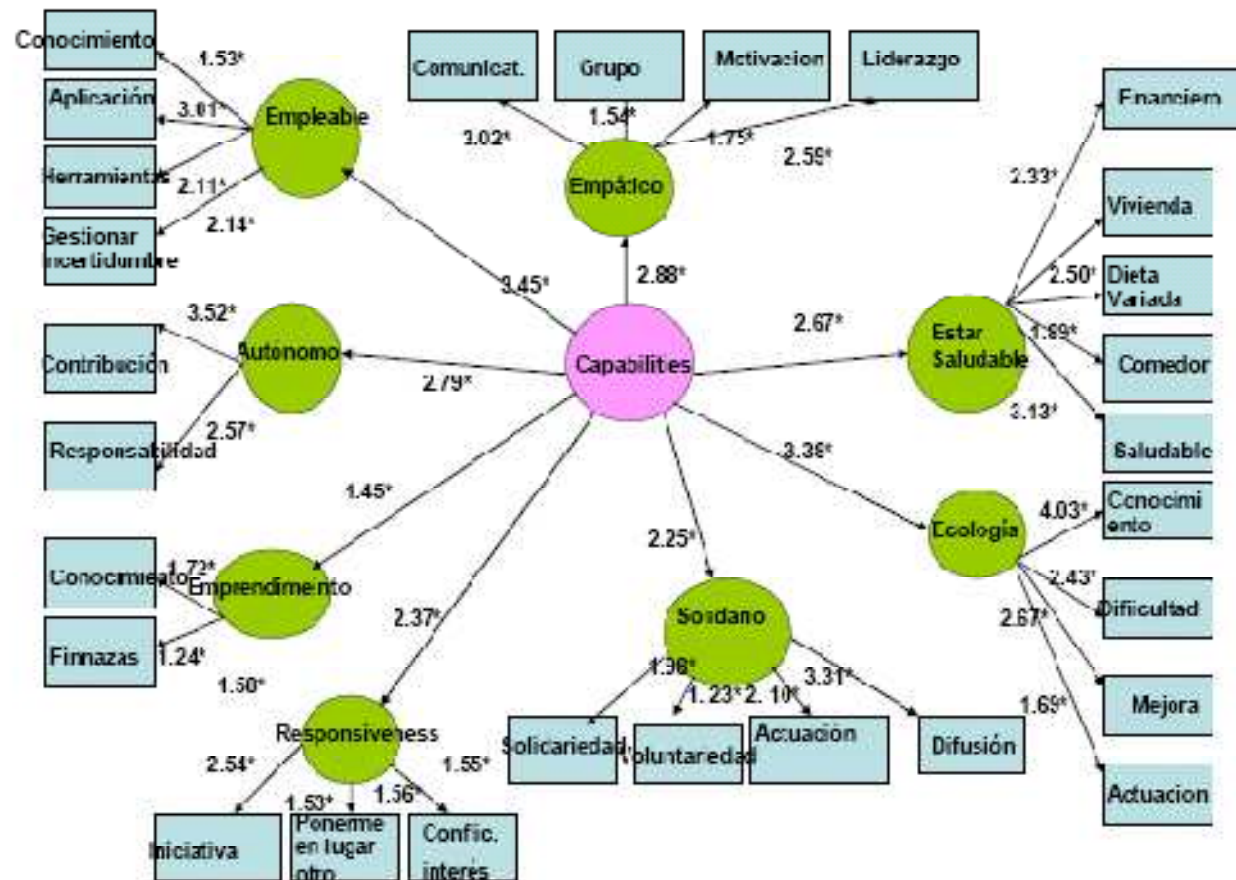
Conocimiento
1.53*
Aplicación
3.01*
Empleable
Herramientas
2.11*
Gestionar incertidumbre
2.14*
Comunicat.
Grupo
Motivacion
Liderazgo
1.54*
3.02*
1.75*
2.59*
Empático
Financiero
2.33*
Vivienda
2.50*
Dieta Variada
3.45*
2.88*
3.52*
Contribución
Autonomo
2.79*
Capabilities
2.67*
Estar Saludable
1.89*
Comedor
3.13*
2.57*
Responsabilidad
Saludable
3.39*
1.45*
Conocimi ento
4.03*
Ecología
2.25*
Conocimiento
1.72*
Emprendimiento
2.43*
Dificultad
2.37*
Solidario
2.67*
Finnazas
1.24*
1.50*
1.96*
1.23*
2.10*
3.31*
Mejora
1.69*
Responsiveness
Solidaridad
Voluntaredad
Actuación
Difusión
2.54*
1.55*
1.53*
1.56*
Actuacion
Iniciativa
Ponerme en lugar otro
Confic. interés